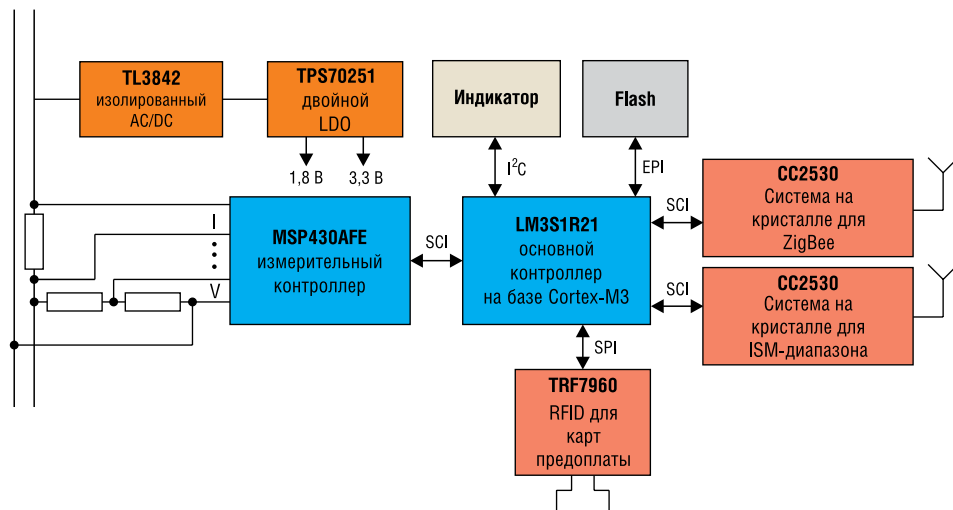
TL3842
изолированный
AC/DC

TPS70251
двойной
LDO

1,8 В
3,3 В

Индикатор

Flash

$I^2C$

EPI

CC2530
Система на
кристалле для
ZigBee

SCI

I
V

MSP430AFE
измерительный
контроллер

SCI

LM3S1R21
основной
контроллер
на базе Cortex-M3

SCI

CC2530
Система на
кристалле для
ISM-диапазона

SPI

TRF7960
RFID для
карт
предоплаты